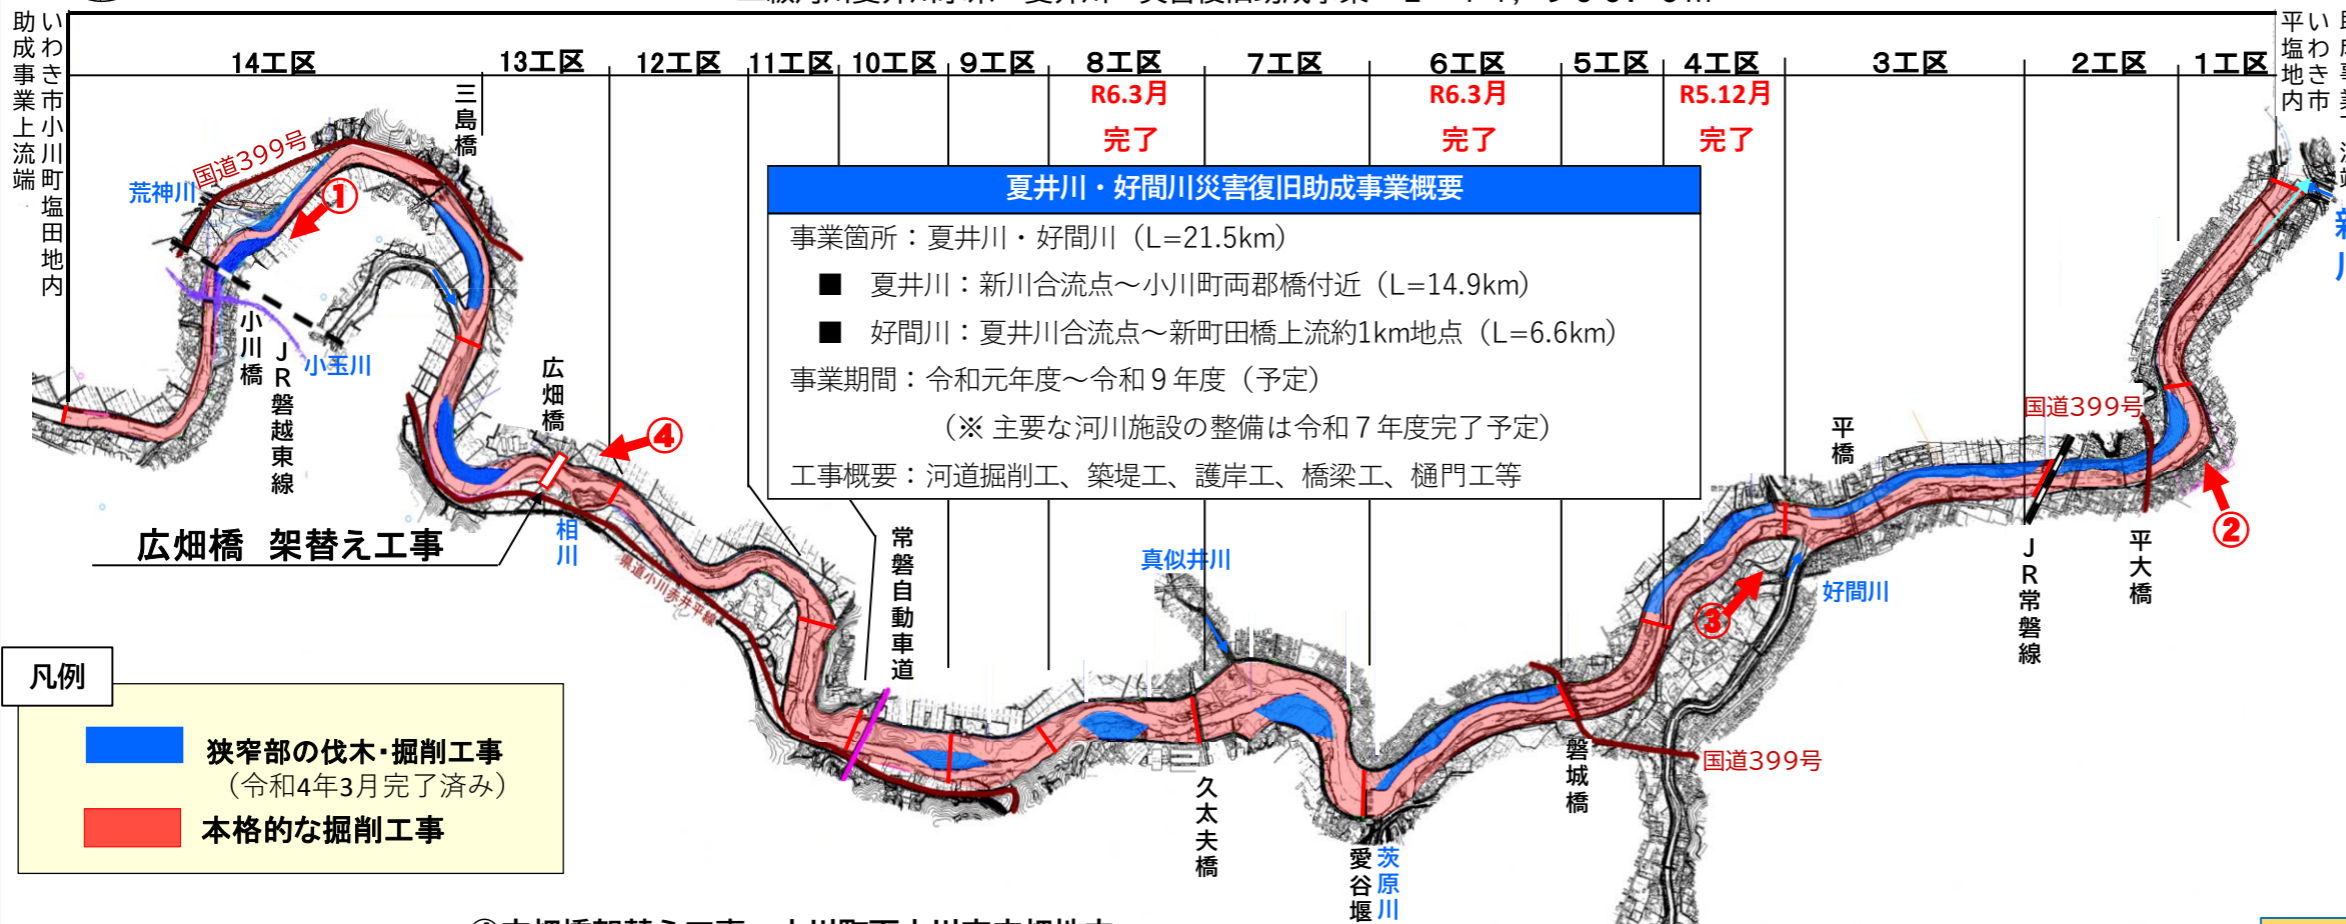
いわき市小川町塩田地内
助成事業上流端

14工区 13工区 12工区 11工区 10工区 9工区 8工区 7工区 6工区 5工区 4工区 3工区 2工区 1工区

R6.3月 完了
R6.3月 完了
R5.12月 完了

いわき市平塩地内
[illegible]

三島橋
国道399号
荒神川
①
小川橋
JR磐越東線
小玉川
広畑橋
④
相川
広畑橋 架替え工事
常磐自動車道
真似井川
久太夫橋
愛谷堰
茨原川
磐城橋
国道399号
③
好間川
平橋
国道399号
JR常磐線
平大橋
②

夏井川・好間川災害復旧助成事業概要
事業箇所：夏井川・好間川（L=21.5km）
■ 夏井川：新川合流点～小川町両郡橋付近（L=14.9km）
■ 好間川：夏井川合流点～新町田橋上流約1km地点（L=6.6km）
事業期間：令和元年度～令和９年度（予定）
（※ 主要な河川施設の整備は令和７年度完了予定）
工事概要：河道掘削工、築堤工、護岸工、橋梁工、樋門工等

凡例
狭窄部の伐木･掘削工事
（令和4年3月完了済み）
本格的な掘削工事